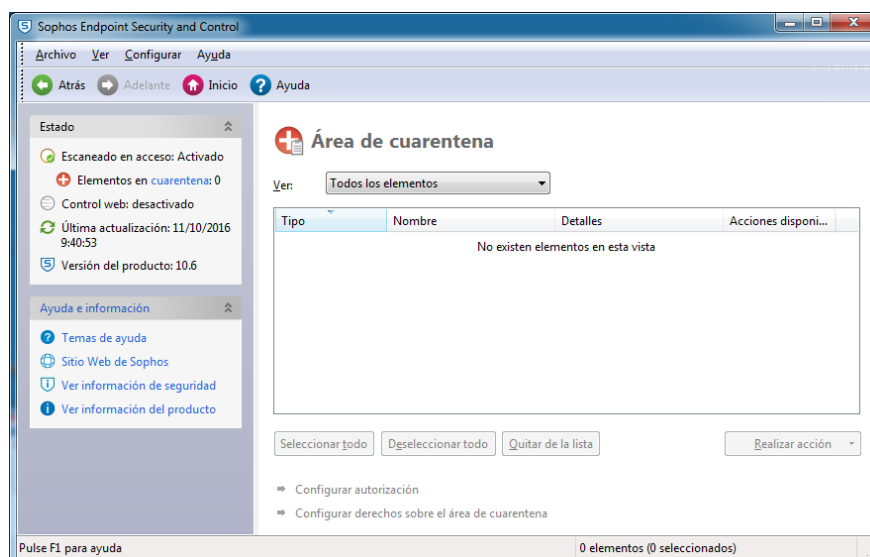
Sophos Endpoint Security and Control

Archivo Ver Configurar Ayuda

Atrás Adelante Inicio Ayuda

Estado

Escaneado en acceso: Activado

Elementos en cuarentena: 0

Control web: desactivado

Última actualización: 11/10/2016 9:40:53

Versión del producto: 10.6

Ayuda e información

Temas de ayuda

Sitio Web de Sophos

Ver información de seguridad

Ver información del producto

Área de cuarentena

Ver: Todos los elementos

| Tipo | Nombre | Detalles | Acciones disponi... |
|---|---|---|---|
| | No existen elementos en esta vista | | |

Seleccionar todo Deseleccionar todo Quitar de la lista Realizar acción

Configurar autorización

Configurar derechos sobre el área de cuarentena

Pulse F1 para ayuda

0 elementos (0 seleccionados)